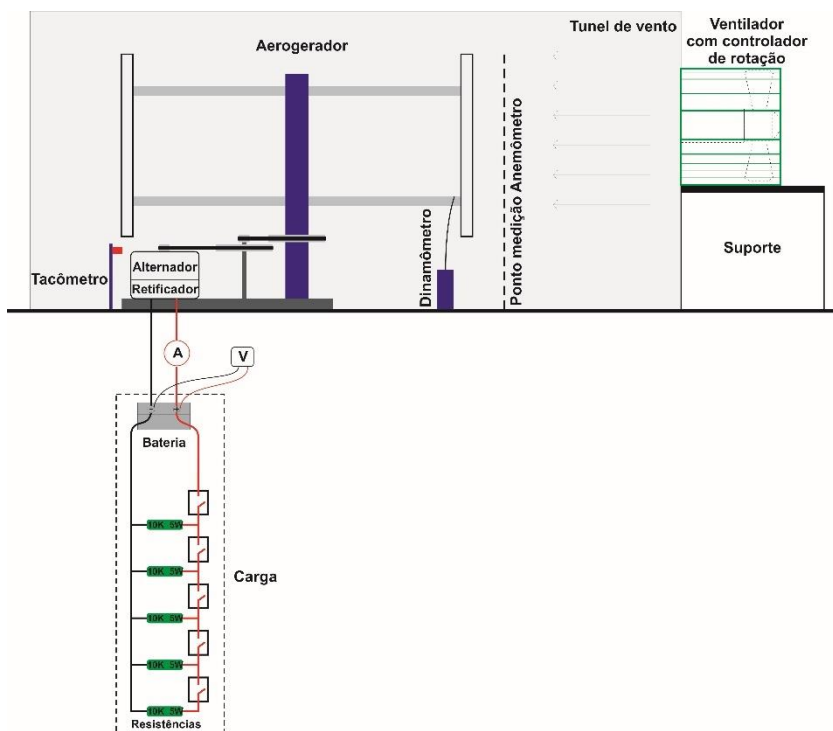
Tunel de vento

Ventilador com controlador de rotação

Aerogerador

Ponto medição Anemômetro

Dinamômetro

Suporte

Tacômetro

Alternador

Retificador

A

V

Bateria

10K 5W

10K 5W

10K 5W

10K 5W

10K 5W

Carga

Resistências